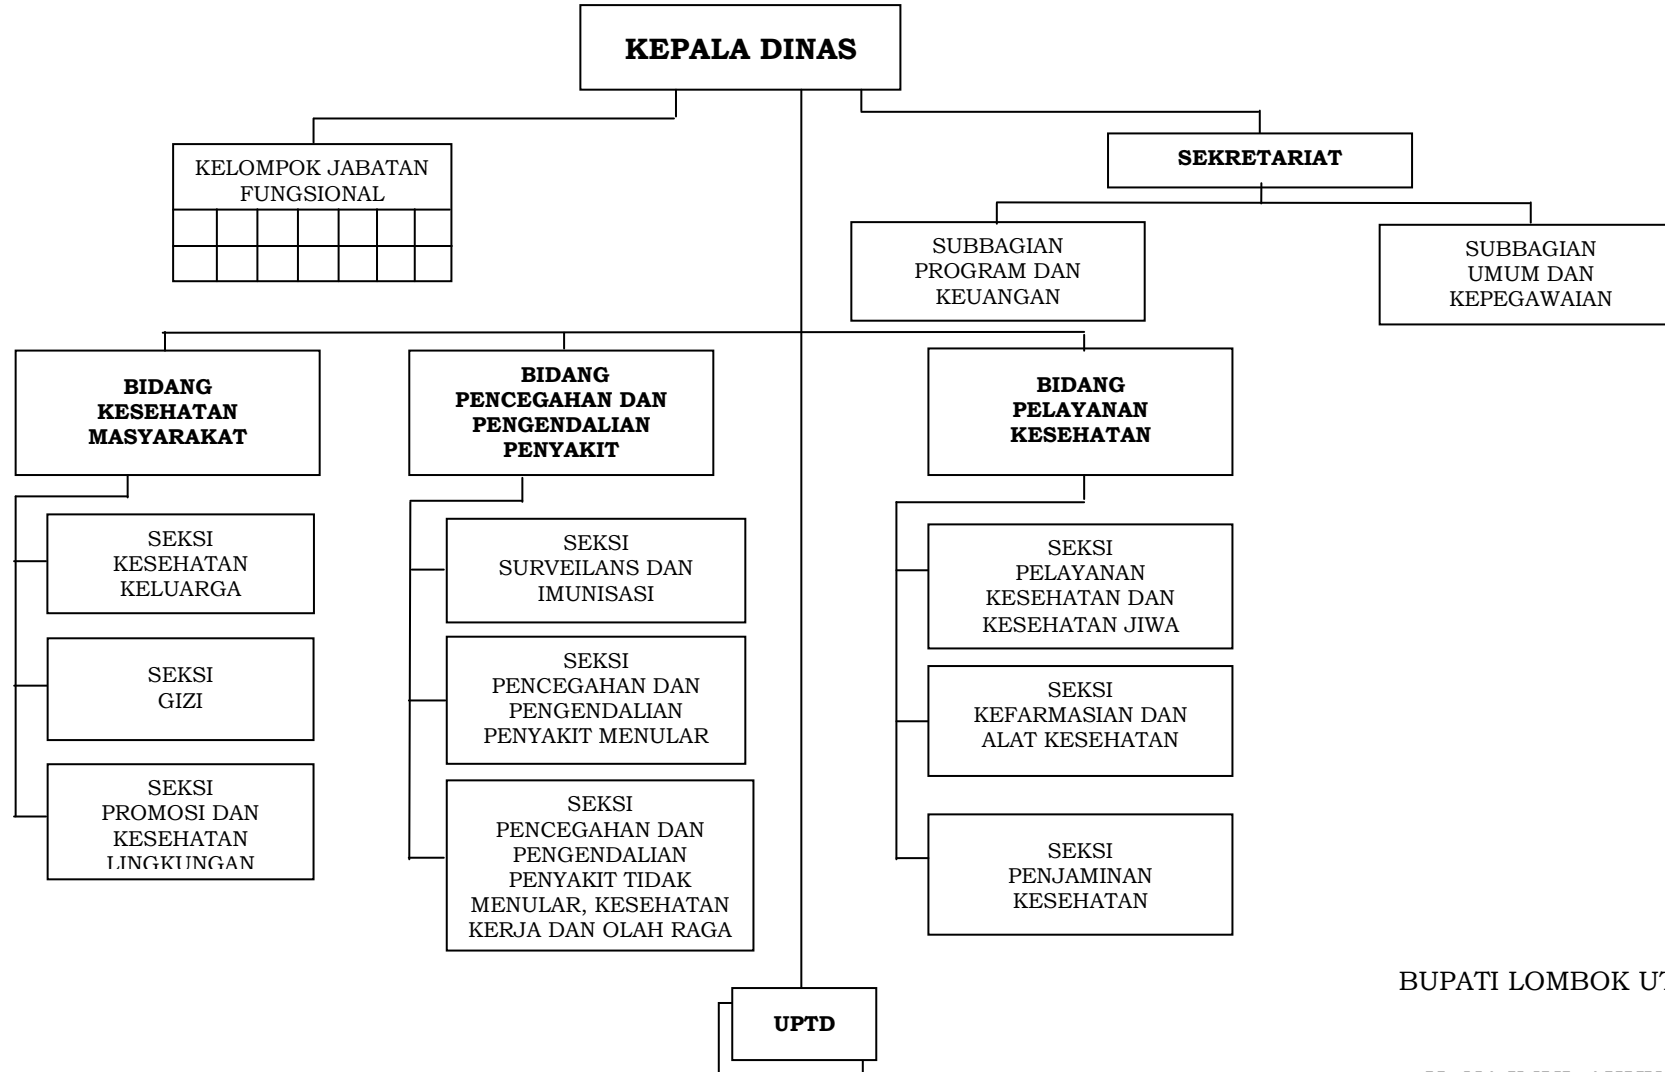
KEPALA DINAS

KELOMPOK JABATAN FUNGSIONAL

SEKRETARIAT

SUBBAGIAN PROGRAM DAN KEUANGAN

SUBBAGIAN UMUM DAN KEPEGAWAIAN

BIDANG KESEHATAN MASYARAKAT

SEKSI KESEHATAN KELUARGA

SEKSI GIZI

SEKSI PROMOSI DAN KESEHATAN LINGKUNGAN

BIDANG PENCEGAHAN DAN PENGENDALIAN PENYAKIT

SEKSI SURVEILANS DAN IMUNISASI

SEKSI PENCEGAHAN DAN PENGENDALIAN PENYAKIT MENULAR

SEKSI PENCEGAHAN DAN PENGENDALIAN PENYAKIT TIDAK MENULAR, KESEHATAN KERJA DAN OLAH RAGA

BIDANG PELAYANAN KESEHATAN

SEKSI PELAYANAN KESEHATAN DAN KESEHATAN JIWA

SEKSI KEFARMASIAN DAN ALAT KESEHATAN

SEKSI PENJAMINAN KESEHATAN

UPTD

BUPATI LOMBOK U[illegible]

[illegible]